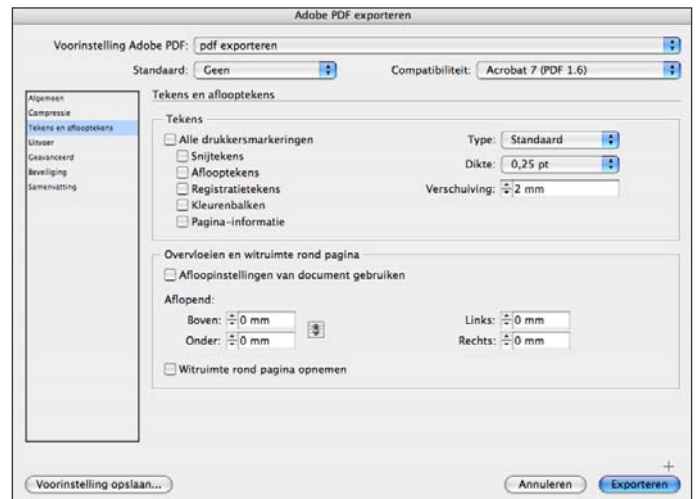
Adobe PDF exporteren

Voorinstelling Adobe PDF: pdf exporteren

Standaard: Geen

Compatibiliteit: Acrobat 7 (PDF 1.6)

Algemeen
Compressie
Tekens en afloopteken
Uitvoer
Geavanceerd
Beveiliging
Samenvatting

Tekens en afloopteken

Tekens

Alle drukkersmarkeringen
Snijtekens
Afloopteken
Registratietekens
Kleurenbalken
Pagina-informatie

Type: Standaard
Dikte: 0,25 pt
Verschuiving: 2 mm

Overvloeien en witruimte rond pagina

Afloopinstellingen van document gebruiken

Aflopend:

Boven: 0 mm
Onder: 0 mm

Links: 0 mm
Rechts: 0 mm

Witruimte rond pagina opnemen

Voorinstelling opslaan...

Annuleren

Exporteren